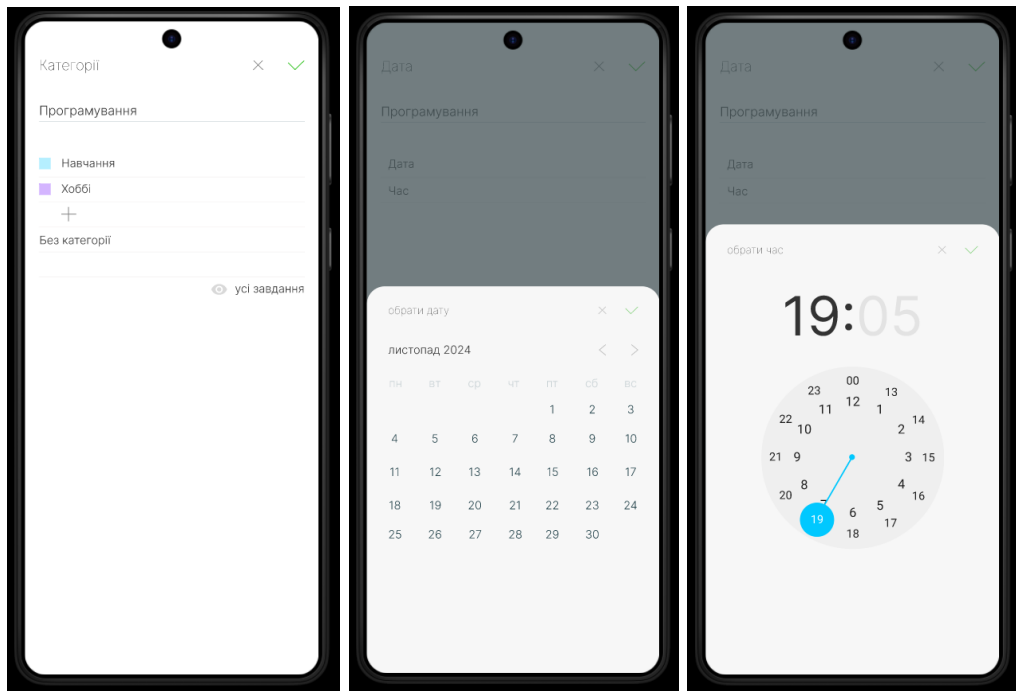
Категорії

Програмування

Навчання
Хоббі
+
Без категорії

усі завдання

Дата

Програмування

Дата
Час

обрати дату

листопад 2024

| пн | вт | ср | чт | пт | сб | вс |
|---|---|---|---|---|---|---|
| | | | | 1 | 2 | 3 |
| 4 | 5 | 6 | 7 | 8 | 9 | 10 |
| 11 | 12 | 13 | 14 | 15 | 16 | 17 |
| 18 | 19 | 20 | 21 | 22 | 23 | 24 |
| 25 | 26 | 27 | 28 | 29 | 30 | |

Дата

Програмування

Дата
Час

обрати час

19:05

00 12 13 1 14 2 15 3 16 4 17 5 18 6 19 7 20 8 21 9 22 10 23 11